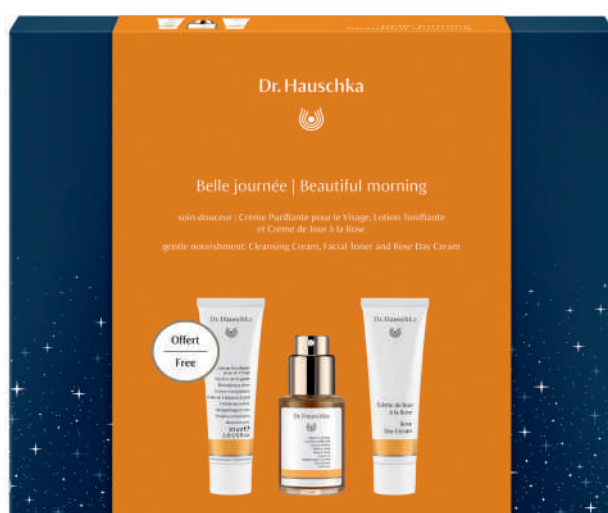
Dr.Hauschka

Belle journée | Beautiful morning

soin douceur : Crème Purifiante pour le Visage, Lotion Tonifiante et Crème de Jour à la Rose

gentle nourishment: Cleansing Cream, Facial Toner and Rose Day Cream

Offert
Free

Dr.Hauschka

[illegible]

Dr.Hauschka

Dr.Hauschka

Crème de Jour à la Rose

Rose Day Cream